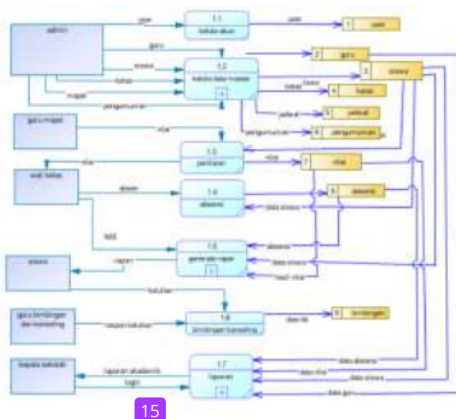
admin

user

1.1
kelola akun

user

1 user

guru

1.2
kelola data master

siswa

kelas

mapel

pengumuman

2 guru

3 siswa

kelas

4 kelas

jadwal

5 jadwal

pengumuman

6 pengumuman

guru mapel

nilai

1.3
penilaian

nilai

7 nilai

wali kelas

nilai

absensi

1.4
absensi

8 absensi

data siswa

SSS

1.5
generate rapor

siswa

rapor

absensi

data siswa

hasil nilai

keluhan

guru bimbingan dan konseling

saran keluhan

1.6
bimbingan konseling

data bk

9 bimbingan

kepala sekolah

laporan akademik

login

1.7
laporan

data absensi

data nilai

data siswa

data guru

15